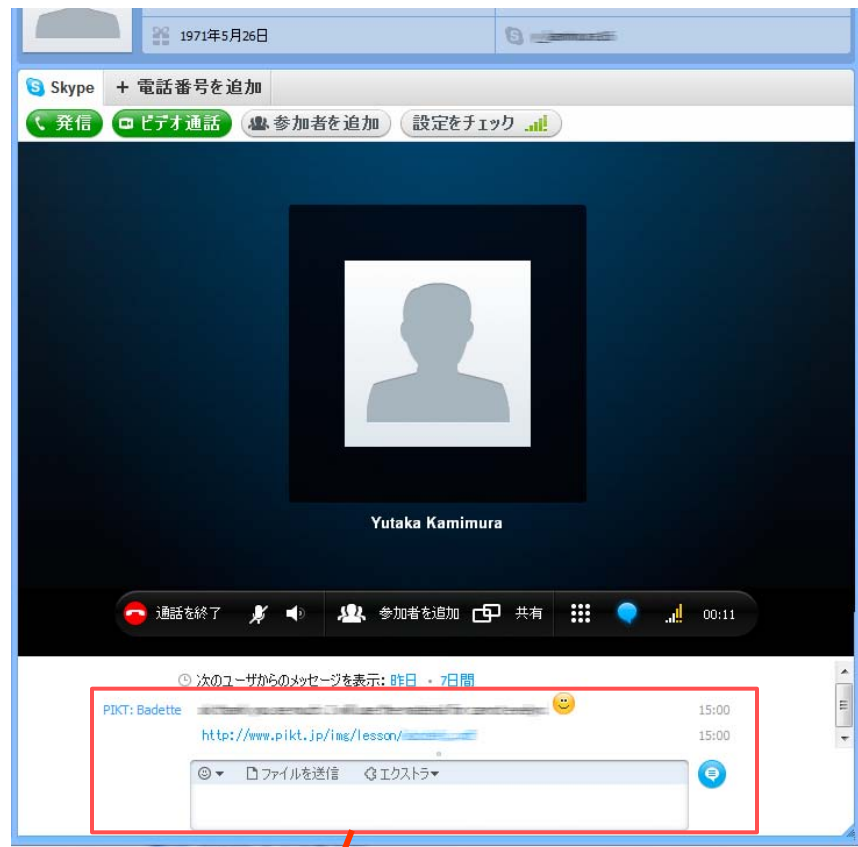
1971年5月26日

Skype
+ 電話番号を追加

発信
ビデオ通話
参加者を追加
設定をチェック

Yutaka Kamimura

通話を終了
参加者を追加
共有
00:11

次のユーザからのメッセージを表示: 昨日 • 7日間

PIKT: Badette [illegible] 15:00
http://www.pikt.jp/img/lesson/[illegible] 15:00

ファイルを送信
エクストラ